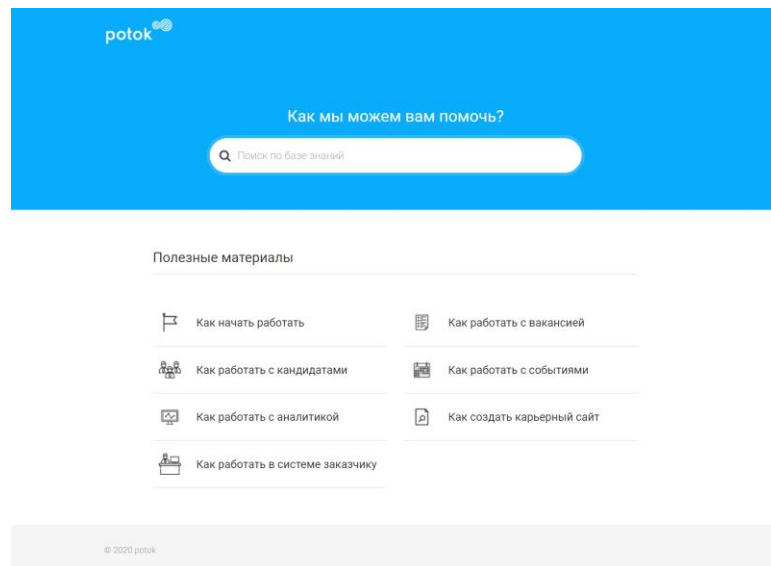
potok

Как мы можем вам помочь?

Поиск по базе знаний

Полезные материалы

Как начать работать

Как работать с вакансией

Как работать с кандидатами

Как работать с событиями

Как работать с аналитикой

Как создать карьерный сайт

Как работать в системе заказчику

© 2020 potok